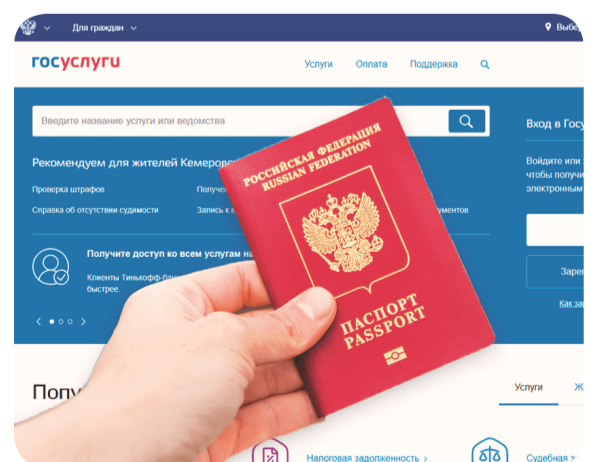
Для граждан
Выбе
госуслуги
Услуги
Оплата
Поддержка
Введите название услуги или ведомства
Вход в Госу
Рекомендуем для жителей Кемеров
Войдите или
чтобы получи
электронным
Проверка штрафов
Получе
Справка об отсутствии судимости
Запись к в
ументов
Получите доступ ко всем услугам на
Клиенты Тинькофф-Бан
быстрее.
Заре
Как за
РОССИЙСКАЯ ФЕДЕРАЦИЯ
RUSSIAN FEDERATION
ПАСПОРТ
PASSPORT
Попу
Услуги
Ж
Налоговая задолженность
Судебная з